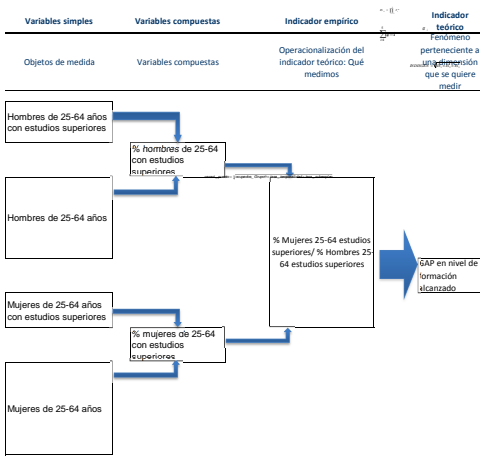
Variables simples

Variables compuestas

Indicador empírico

Indicador teórico

Objetos de medida

Variables compuestas

Operacionalización del indicador teórico: Qué medimos

Fenómeno perteneciente a una dimensión que se quiere medir

Hombres de 25-64 años con estudios superiores

% hombres de 25-64 con estudios superiores

Hombres de 25-64 años

% Mujeres 25-64 estudios superiores/ % Hombres 25-64 estudios superiores

GAP en nivel de formación alcanzado

Mujeres de 25-64 años con estudios superiores

% mujeres de 25-64 con estudios superiores

Mujeres de 25-64 años